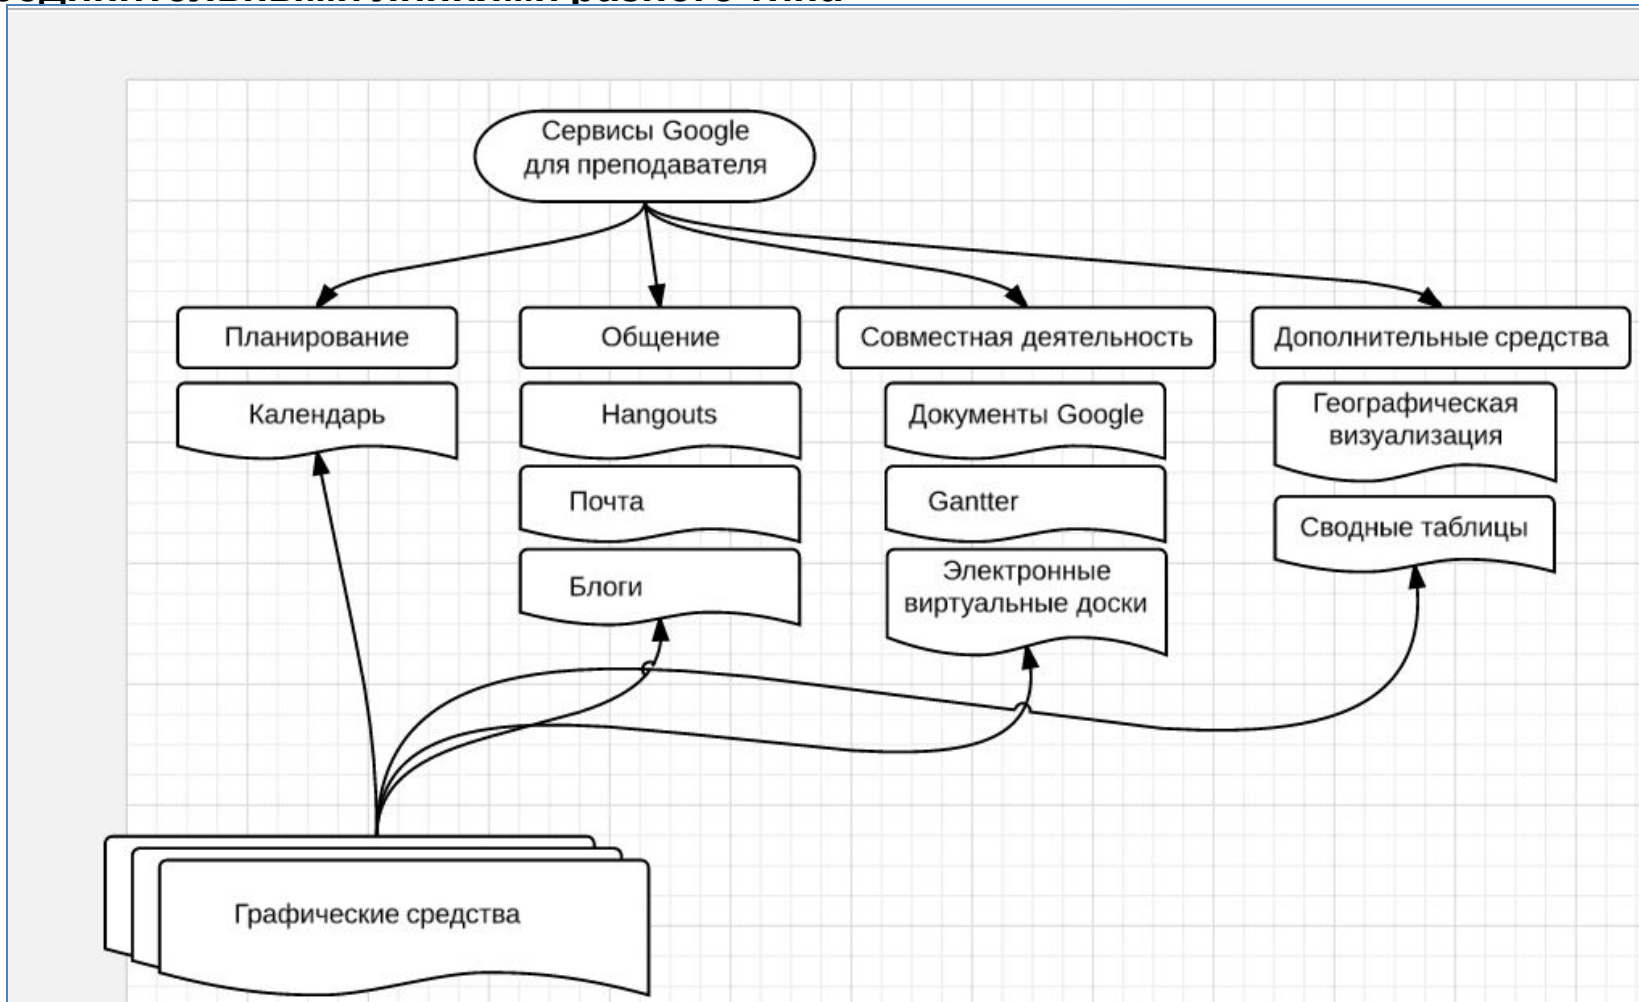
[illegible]

Сервисы Google для преподавателя

Планирование

Календарь

Общение

Hangouts

Почта

Блоги

Совместная деятельность

Документы Google

Gantter

Электронные виртуальные доски

Дополнительные средства

Географическая визуализация

Сводные таблицы

Графические средства